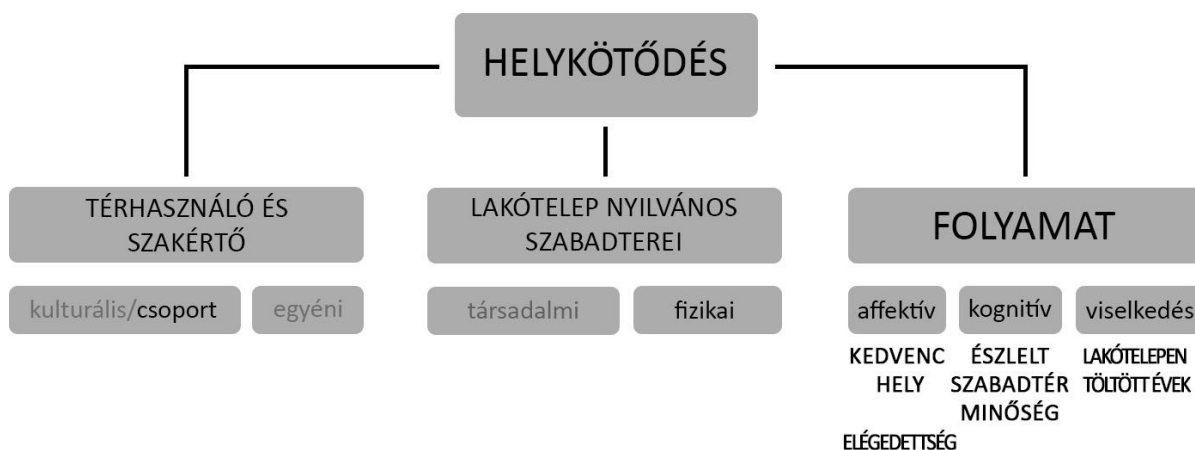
HELYKÖTŐDÉS

TÉRHASZNÁLÓ ÉS SZAKÉRTŐ

kulturális/csoport

egyéni

LAKÓTELEP NYILVÁNOS SZABADTEREI

társadalmi

fizikai

FOLYAMAT

affektív

kognitív

viselkedés

KEDVENC HELY

ÉSZLELT SZABADTÉR MINŐSÉG

LAKÓTELEPEN TÖLTÖTT ÉVEK

ELÉGEDETTSÉG